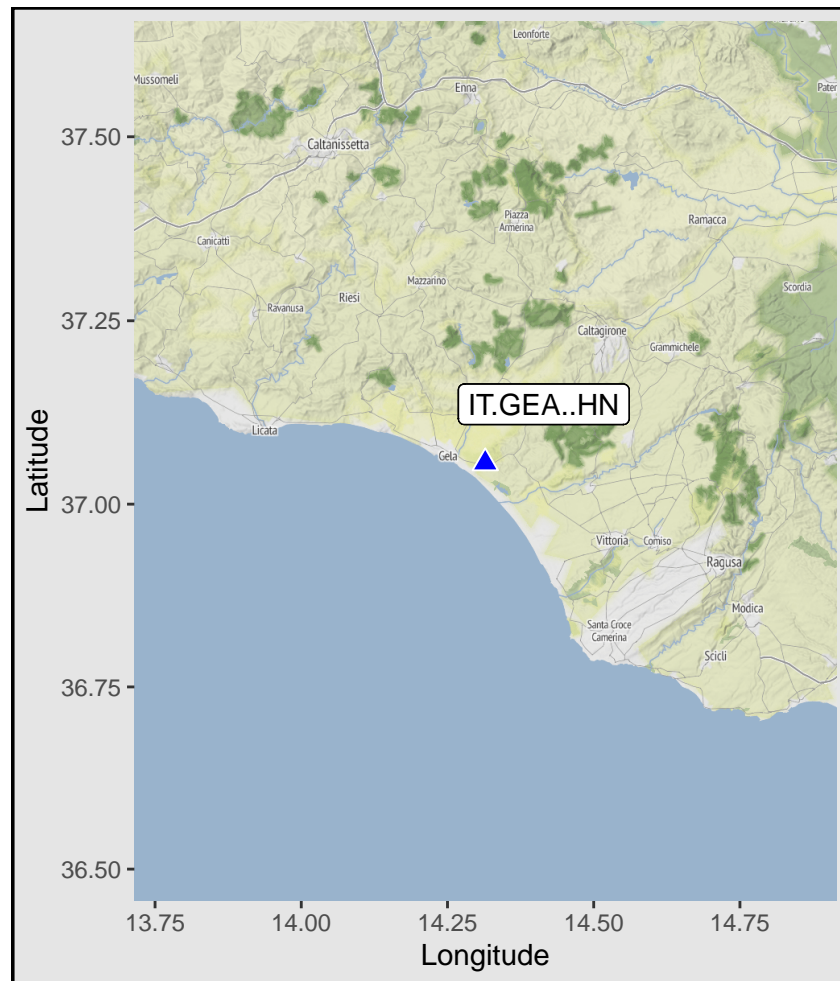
Leonforte
Mussomeli
Enna
Pater
37.50
Caltanissetta
Piazza Armerina
Ramacca
Canicatti
Mazzarino
Scordia
37.25
Ravanusa
Riesi
Caltagirone
Grammichele
IT.GEA..HN
Licata
Gela
Latitude
37.00
Vittoria
Comiso
Ragusa
Modica
Santa Croce Camerina
Scicli
36.75
36.50
13.75
14.00
14.25
14.50
14.75
Longitude